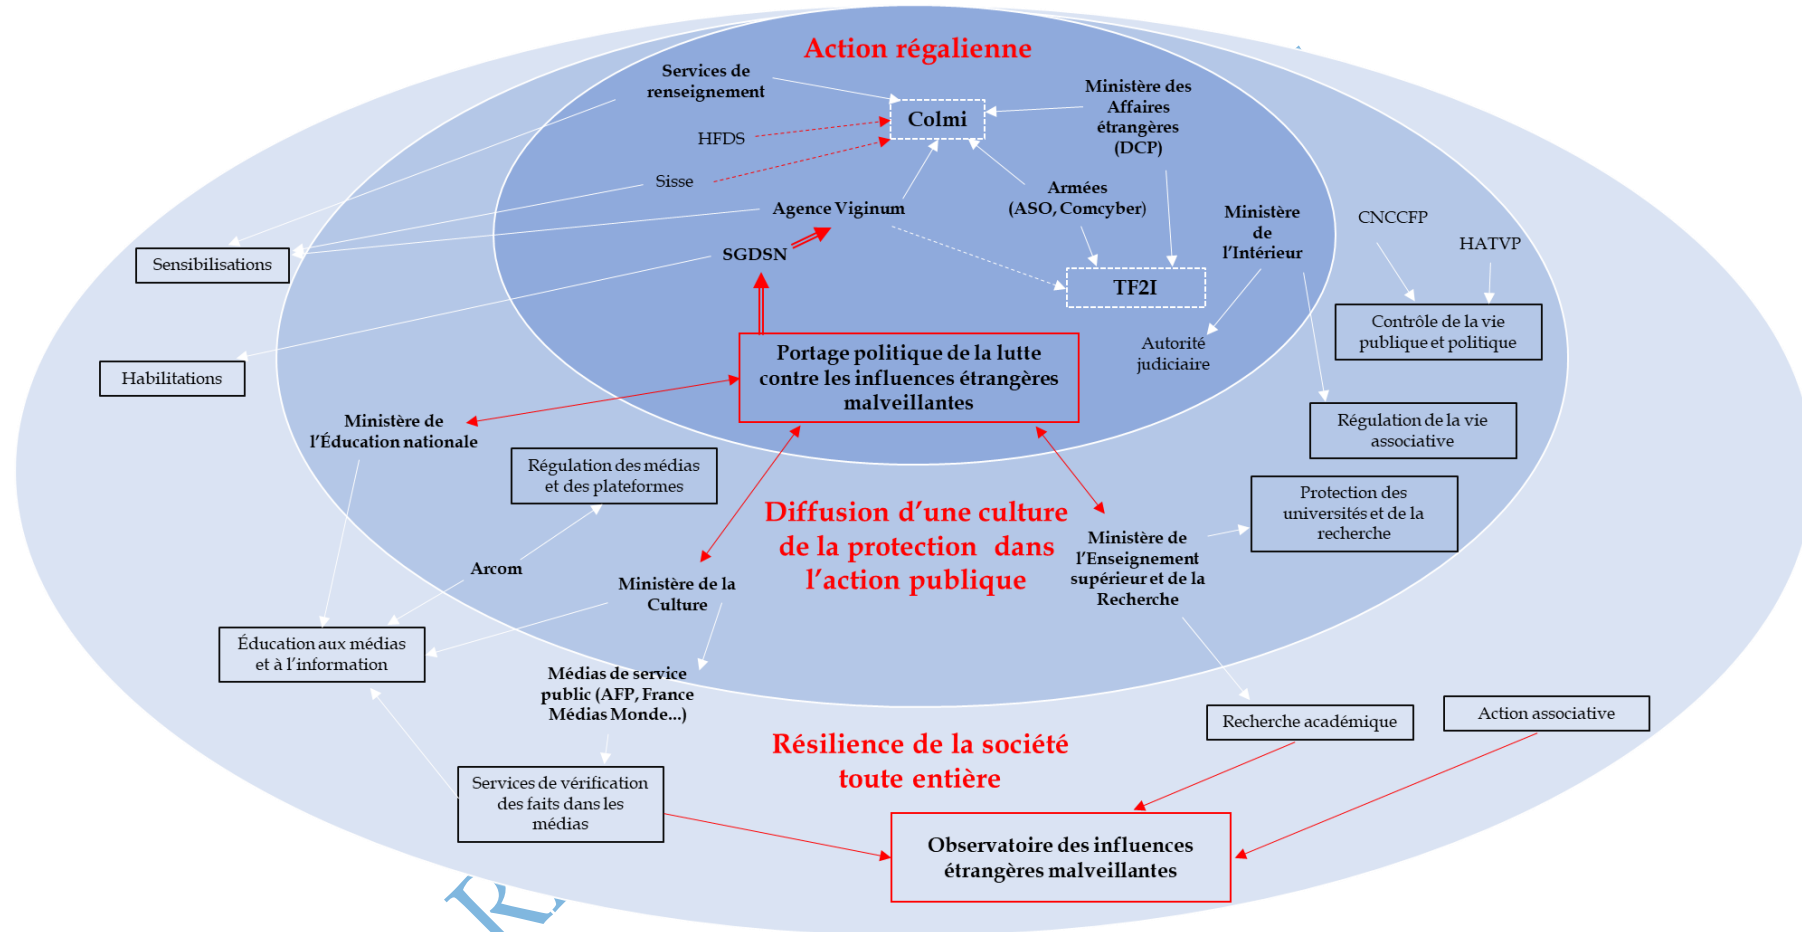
Action régalienne

Services de renseignement

Colmi

Ministère des Affaires étrangères (DCP)

HFDS

Sisse

Agence Viginum

Armées (ASO, Comcyber)

Ministère de l'Intérieur

CNCCFP

HATVP

Sensibilisations

SGDSN

TF2I

Contrôle de la vie publique et politique

Autorité judiciaire

Habilitations

Portage politique de la lutte contre les influences étrangères malveillantes

Régulation de la vie associative

Ministère de l'Éducation nationale

Régulation des médias et des plateformes

Diffusion d'une culture de la protection dans l'action publique

Protection des universités et de la recherche

Ministère de l'Enseignement supérieur et de la Recherche

Arcom

Ministère de la Culture

Éducation aux médias et à l'information

Médias de service public (AFP, France Médias Monde...)

Recherche académique

Action associative

Résilience de la société toute entière

Services de vérification des faits dans les médias

Observatoire des influences étrangères malveillantes